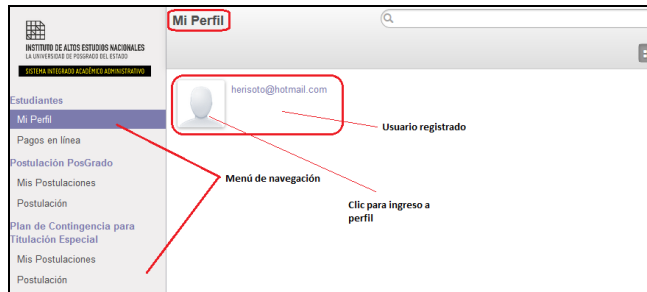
INSTITUTO DE ALTOS ESTUDIOS NACIONALES
LA UNIVERSIDAD DE POSGRADO DEL ESTADO
SISTEMA INTEGRADO ACADÉMICO ADMINISTRATIVO

Estudiantes
Mi Perfil
Pagos en línea
Postulación PosGrado
Mis Postulaciones
Postulación
Plan de Contingencia para Titulación Especial
Mis Postulaciones
Postulación

Mi Perfil

herisoto@hotmail.com

Usuario registrado

Menú de navegación

Clic para ingreso a perfil